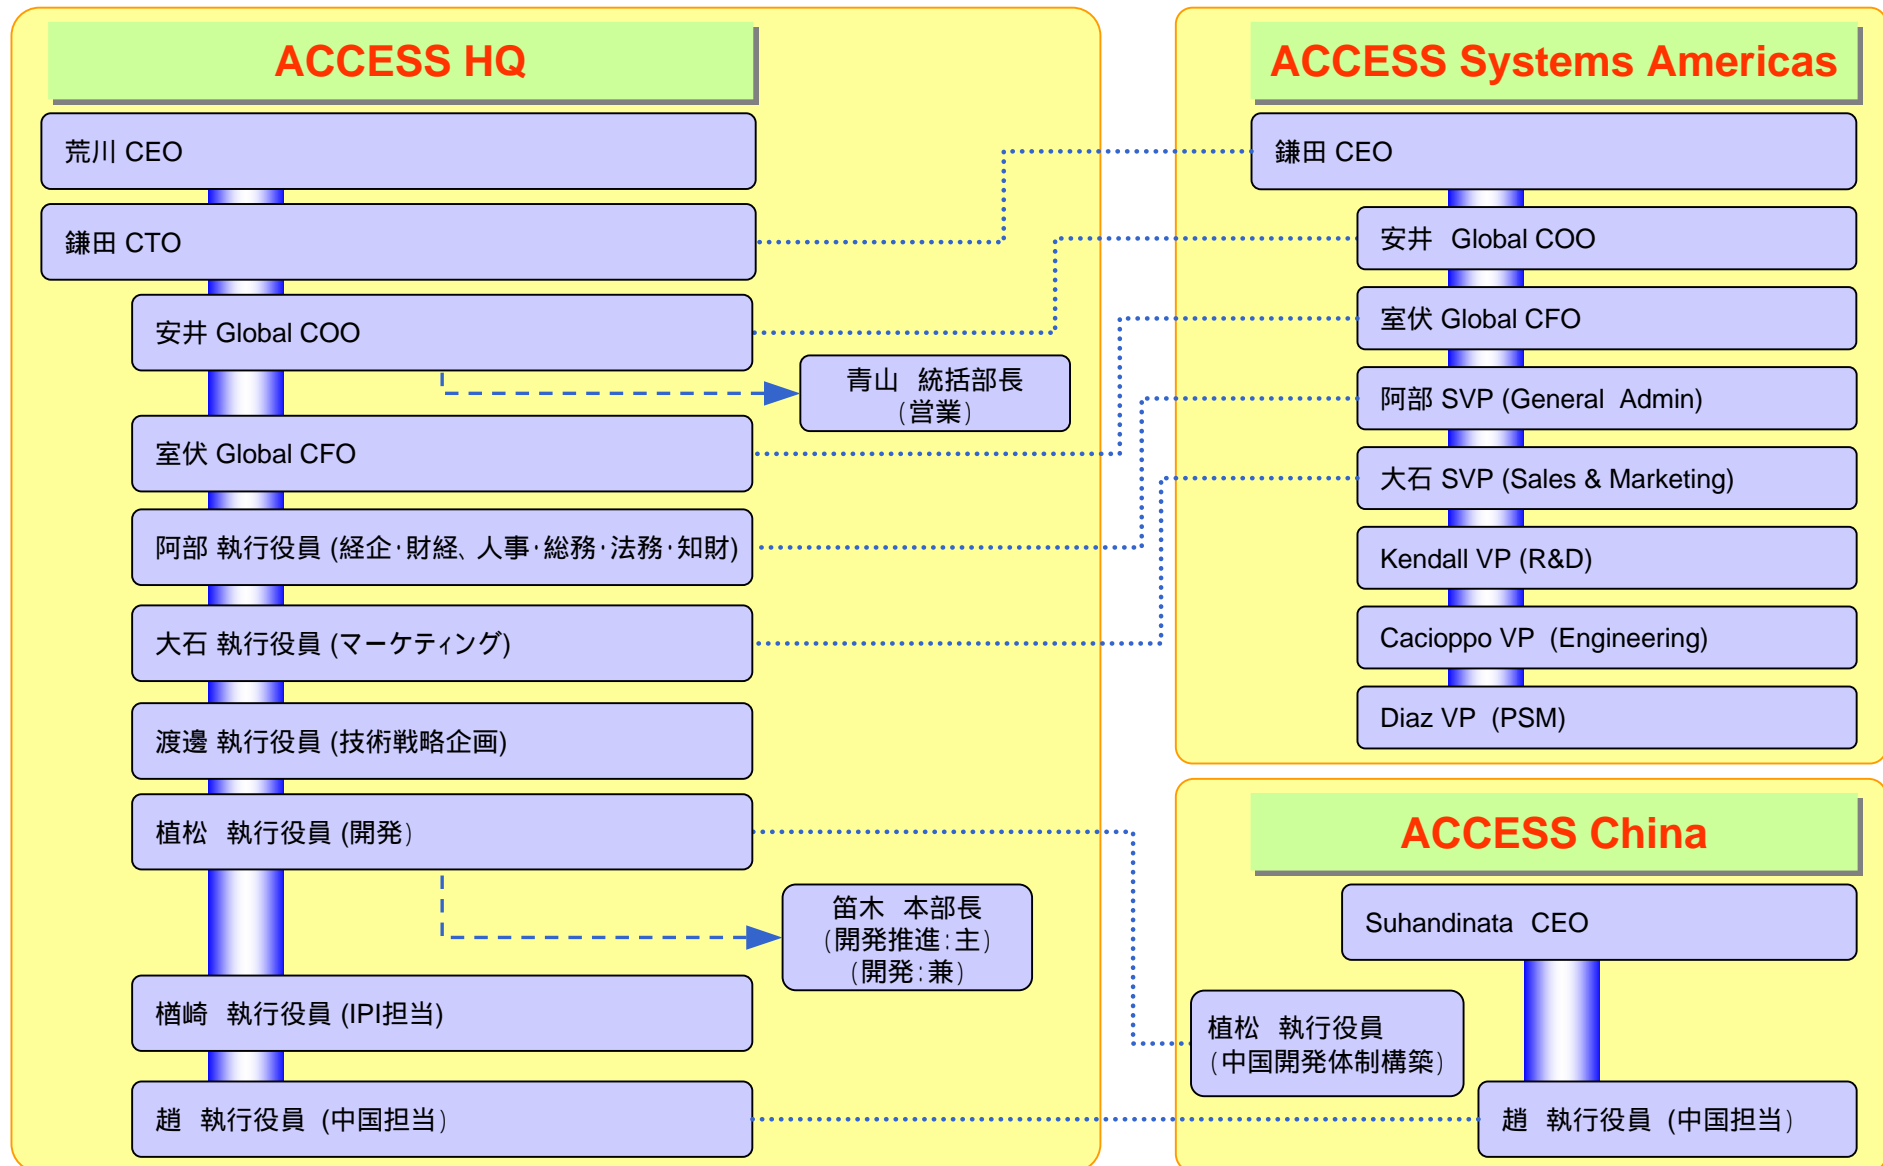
ACCESS HQ

荒川 CEO

鎌田 CTO

安井 Global COO

青山 統括部長（営業）

室伏 Global CFO

阿部 執行役員 (経企･財経、人事･総務･法務･知財)

大石 執行役員 (マーケティング)

渡邊 執行役員 (技術戦略企画)

植松 執行役員 (開発）

笛木 本部長（開発推進：主）（開発：兼）

楢崎 執行役員 (IPI担当)

趙 執行役員 （中国担当）

ACCESS Systems Americas

鎌田 CEO

安井 Global COO

室伏 Global CFO

阿部 SVP (General Admin)

大石 SVP (Sales & Marketing)

Kendall VP (R&D)

Cacioppo VP (Engineering)

Diaz VP (PSM)

ACCESS China

Suhandinata CEO

植松 執行役員（中国開発体制構築）

趙 執行役員 （中国担当）